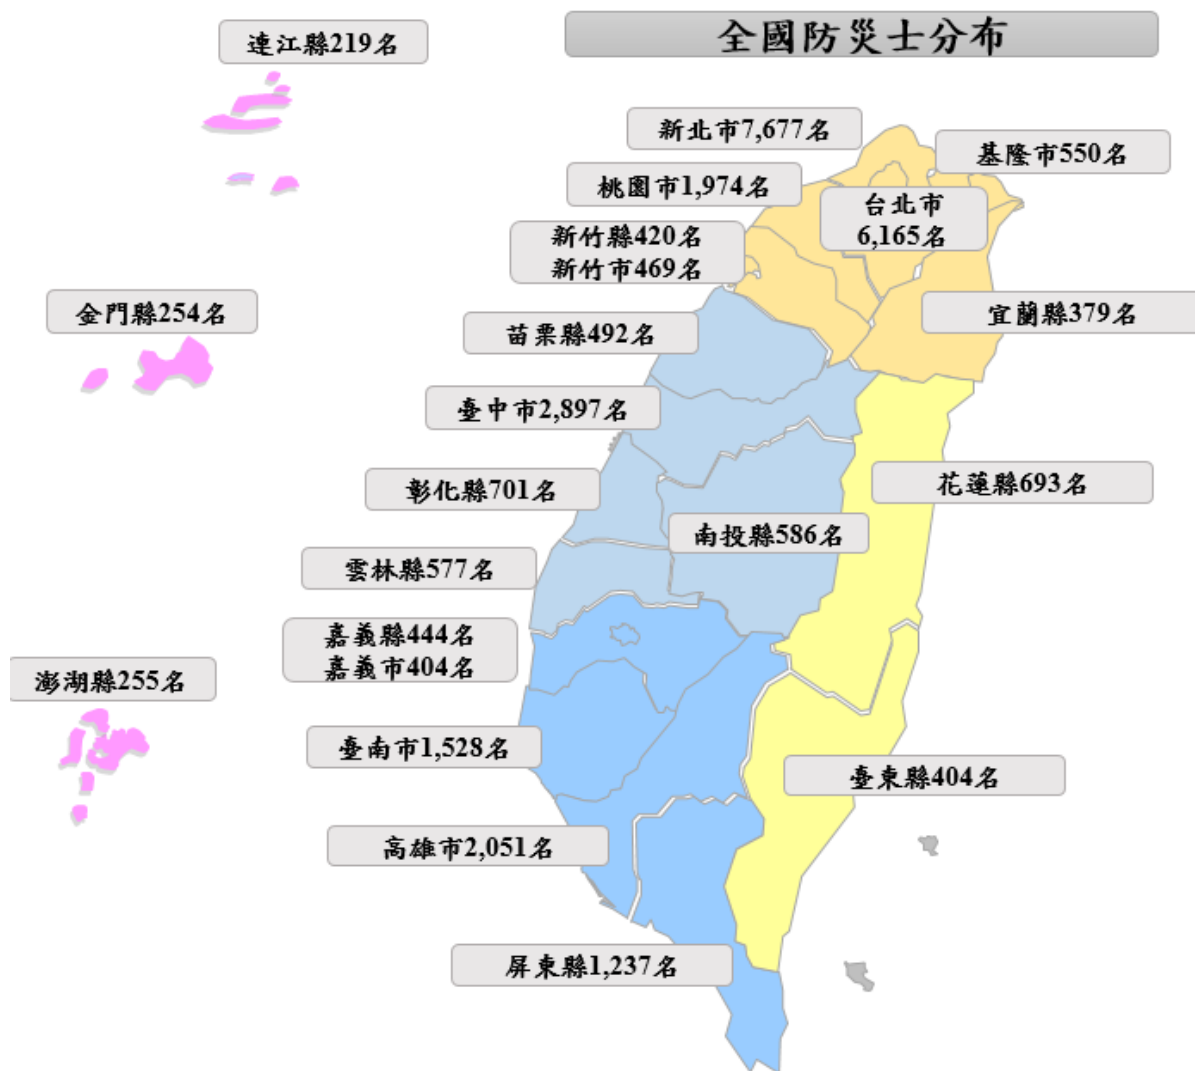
全國防災士分布

連江縣219名

新北市7,677名

基隆市550名

桃園市1,974名

台北市 6,165名

新竹縣420名
新竹市469名

金門縣254名

宜蘭縣379名

苗栗縣492名

臺中市2,897名

彰化縣701名

花蓮縣693名

南投縣586名

雲林縣577名

嘉義縣444名
嘉義市404名

澎湖縣255名

臺南市1,528名

臺東縣404名

高雄市2,051名

屏東縣1,237名